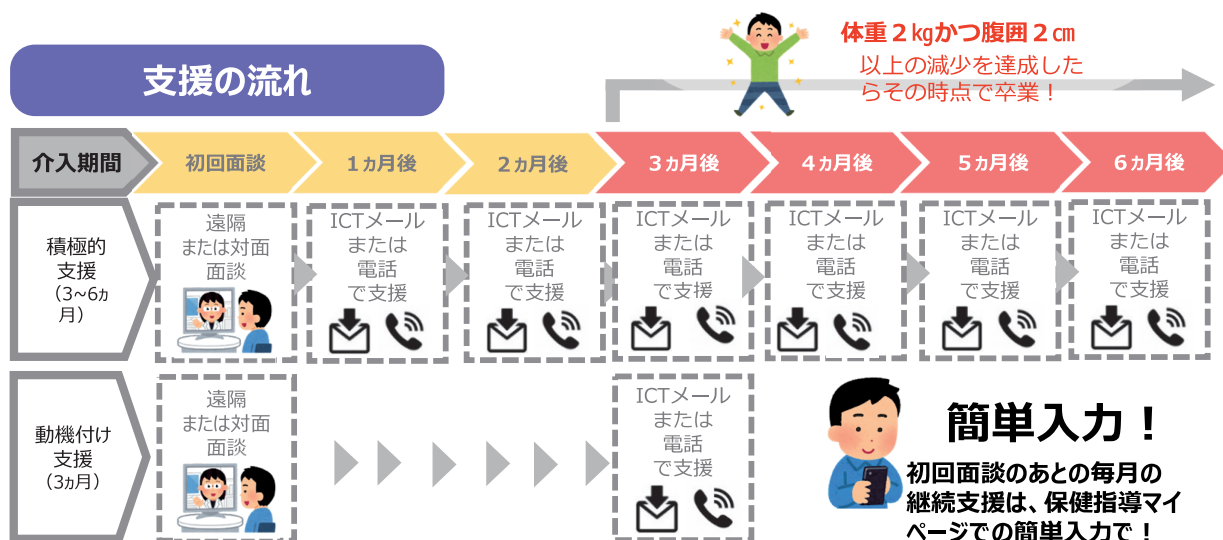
支援の流れ

体重２㎏かつ腹囲２㎝
以上の減少を達成したらその時点で卒業！

| 介入期間 | 初回面談 | １ヵ月後 | ２ヵ月後 | ３ヵ月後 | ４ヵ月後 | ５ヵ月後 | ６ヵ月後 |
|---|---|---|---|---|---|---|---|
| 積極的支援（3~6ヵ月） | 遠隔または対面面談 | ICTメールまたは電話で支援 | ICTメールまたは電話で支援 | ICTメールまたは電話で支援 | ICTメールまたは電話で支援 | ICTメールまたは電話で支援 | ICTメールまたは電話で支援 |
| 動機付け支援（3ヵ月） | 遠隔または対面面談 | | | ICTメールまたは電話で支援 | | | |

簡単入力！
初回面談のあとの毎月の継続支援は、保健指導マイページでの簡単入力で！